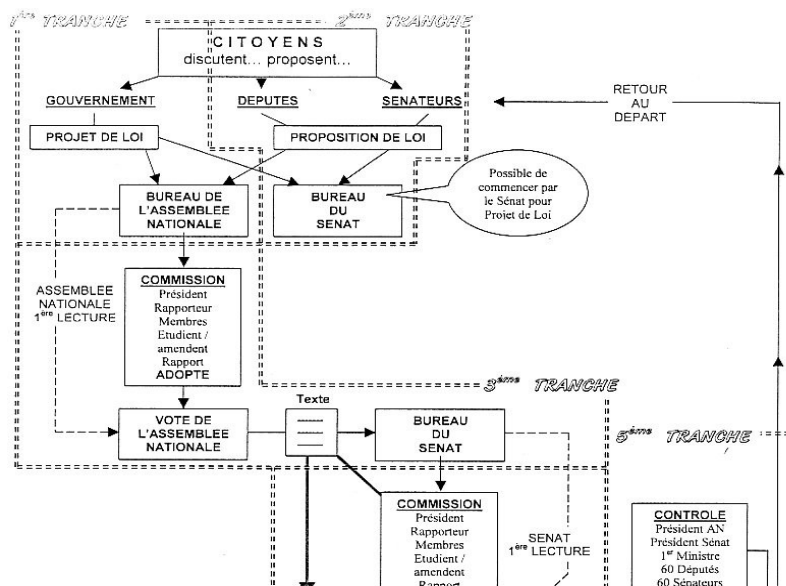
$1^{ère}$ TRANCHE

$2^{ème}$ TRANCHE

CITOYENS
discutent… proposent…

GOUVERNEMENT

DEPUTES

SENATEURS

RETOUR AU DEPART

PROJET DE LOI

PROPOSITION DE LOI

BUREAU DE L'ASSEMBLEE NATIONALE

BUREAU DU SENAT

Possible de commencer par le Sénat pour Projet de Loi

ASSEMBLEE NATIONALE $1^{ère}$ LECTURE

COMMISSION
Président
Rapporteur
Membres
Etudient / amendent
Rapport
ADOPTE

$3^{ème}$ TRANCHE

Texte

VOTE DE L'ASSEMBLEE NATIONALE

BUREAU DU SENAT

$5^{ème}$ TRANCHE

COMMISSION
Président
Rapporteur
Membres
Etudient / amendent
Rapport

SENAT $1^{ère}$ LECTURE

CONTROLE
Président AN
Président Sénat
$1^{er}$ Ministre
60 Députés
60 Sénateurs